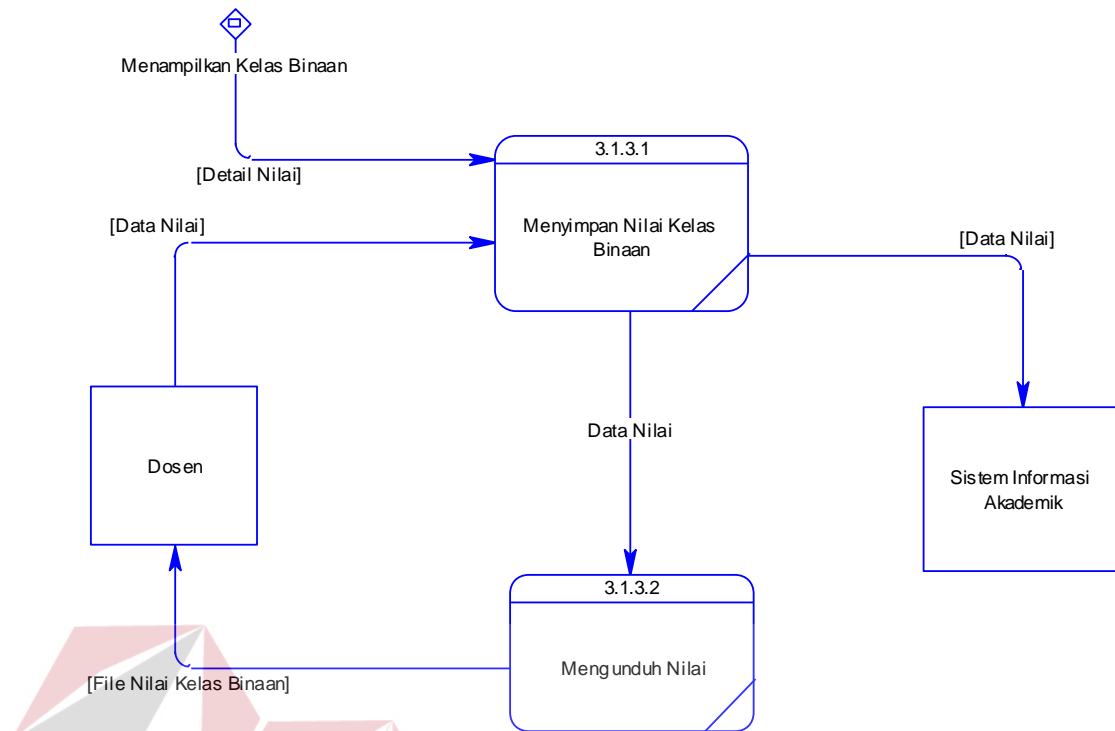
Menampilkan Kelas Binaan

[Detail Nilai]

3.1.3.1

Menyimpan Nilai Kelas Binaan

[Data Nilai]

[Data Nilai]

Dosen

Data Nilai

Sistem Informasi Akademik

3.1.3.2

Mengunduh Nilai

[File Nilai Kelas Binaan]